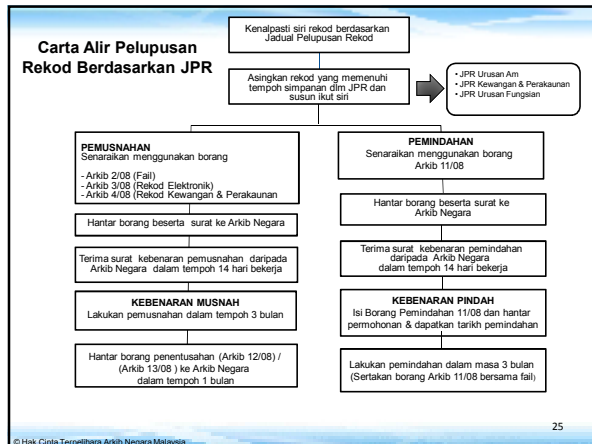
Carta Alir Pelupusan Rekod Berdasarkan JPR

Kenalpasti siri rekod berdasarkan Jadual Pelupusan Rekod

Asingkan rekod yang memenuhi tempoh simpanan dlm JPR dan susun ikut siri

• JPR Urusan Am
• JPR Kewangan & Perakaunan
• JPR Urusan Fungsian

PEMUSNAHAN
Senaraikan menggunakan borang

- Arkib 2/08 (Fail)
- Arkib 3/08 (Rekod Elektronik)
- Arkib 4/08 (Rekod Kewangan & Perakaunan

Hantar borang beserta surat ke Arkib Negara

Terima surat kebenaran pemusnahan daripada Arkib Negara dalam tempoh 14 hari bekerja

KEBENARAN MUSNAH
Lakukan pemusnahan dalam tempoh 3 bulan

Hantar borang penentusahan (Arkib 12/08) / (Arkib 13/08 ) ke Arkib Negara dalam tempoh 1 bulan

PEMINDAHAN
Senaraikan menggunakan borang Arkib 11/08

Hantar borang beserta surat ke Arkib Negara

Terima surat kebenaran pemindahan daripada Arkib Negara dalam tempoh 14 hari bekerja

KEBENARAN PINDAH
Isi Borang Pemindahan 11/08 dan hantar permohonan & dapatkan tarikh pemindahan

Lakukan pemindahan dalam masa 3 bulan (Sertakan borang Arkib 11/08 bersama fail)

25

© Hak Cipta Terpelihara Arkib Negara Malaysia